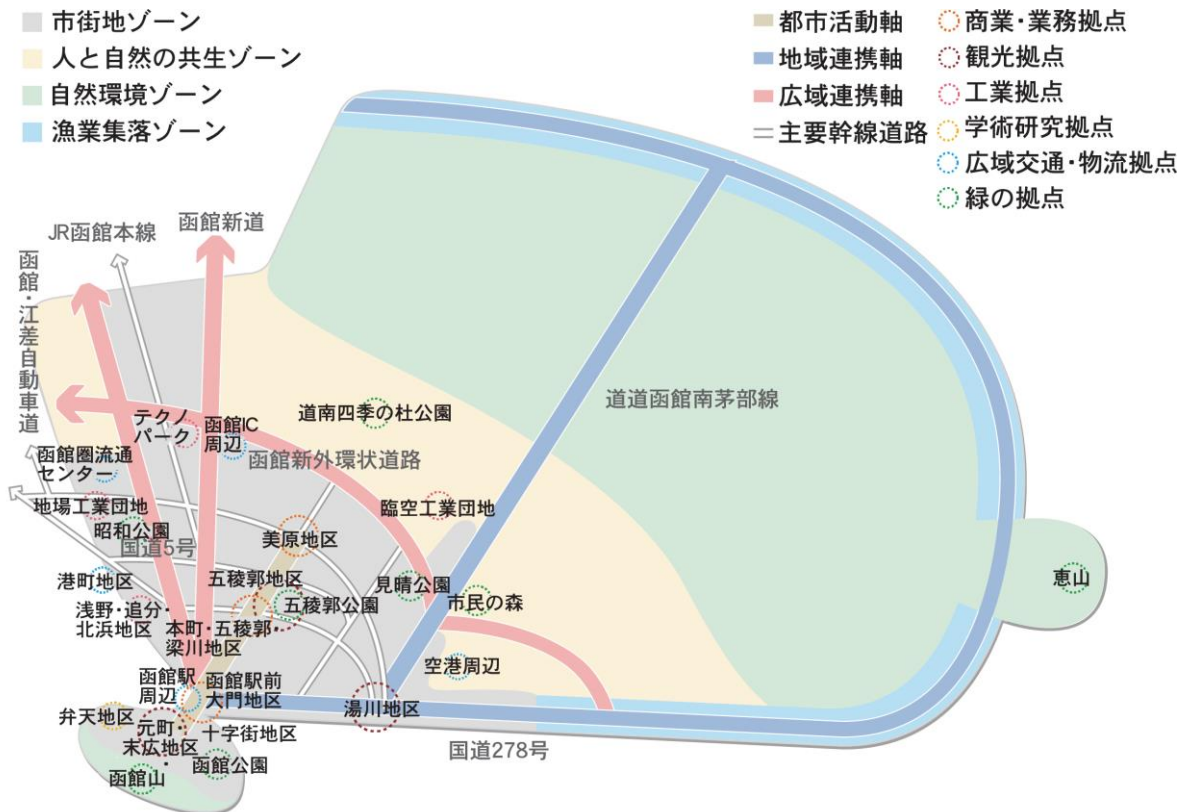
市街地ゾーン
人と自然の共生ゾーン
自然環境ゾーン
漁業集落ゾーン

都市活動軸
地域連携軸
広域連携軸
主要幹線道路

商業・業務拠点
観光拠点
工業拠点
学術研究拠点
広域交通・物流拠点
緑の拠点

JR函館本線
函館新道
函館・江差自動車道
道道函館南茅部線
道南四季の杜公園
テクノパーク
函館IC周辺
函館新外環状道路
函館圏流通センター
地場工業団地
昭和公園
国道5号
臨空工業団地
美原地区
港町地区
五稜郭地区
五稜郭公園
見晴公園
市民の森
浅野・追分・北浜地区
本町・五稜郭・梁川地区
空港周辺
恵山
函館駅周辺
函館駅前大門地区
湯川地区
弁天地区
元町・末広地区
十字街地区
国道278号
函館山
函館公園